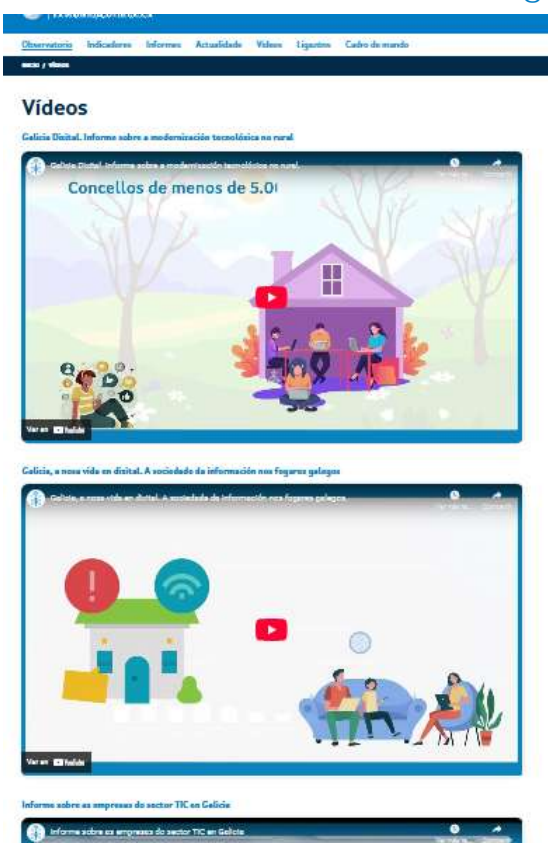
Observatorio Indicadores Informes Actualidade Vídeos Ligazóns Cadro de mando

Inicio / Vídeos

Vídeos

Galicia Dixital. Informe sobre a modernización tecnolóxica no rural

Galicia Dixital. Informe sobre a modernización tecnolóxica no rural

Concellos de menos de 5.0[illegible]

Ver en YouTube

Galicia, a nosa vida en dixital. A sociedade da información nos fogares galegos

Galicia, a nosa vida en dixital. A sociedade da información nos fogares galegos

Ver en YouTube

Informe sobre as empresas do sector TIC en Galicia

Informe sobre as empresas do sector TIC en Galicia